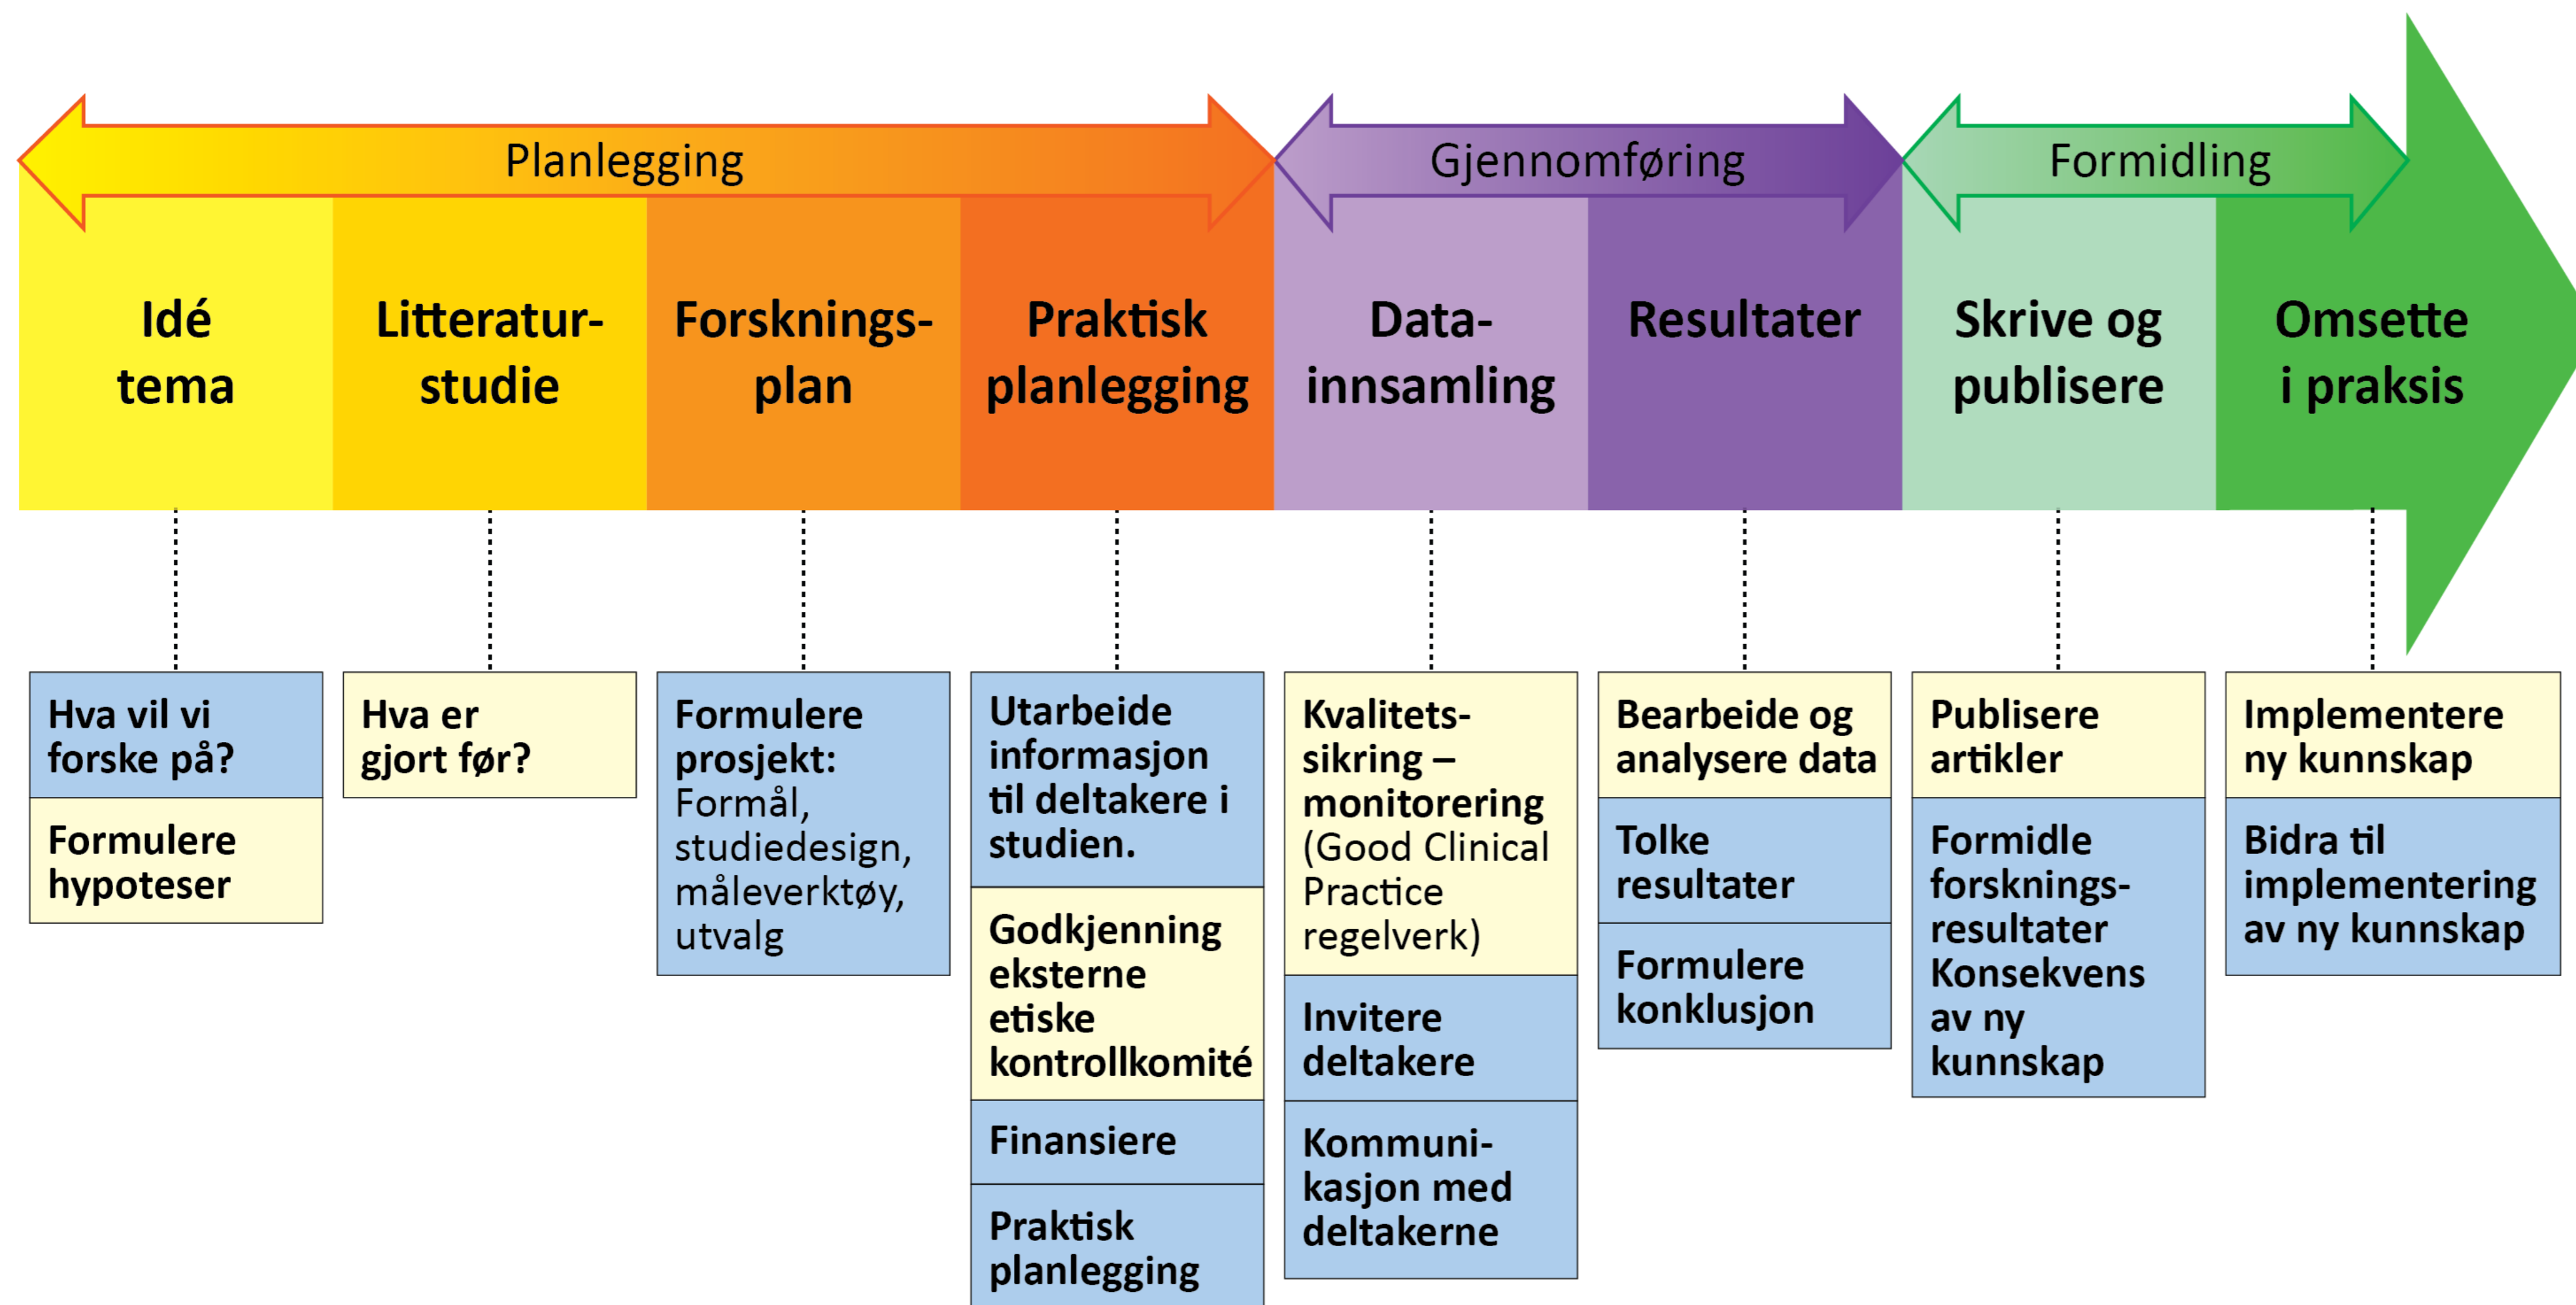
Planlegging

Gjennomføring

Formidling

Idé tema

Litteratur-studie

Forsknings-plan

Praktisk planlegging

Data-innsamling

Resultater

Skrive og publisere

Omsette i praksis

Hva vil vi forske på?

Formulere hypoteser

Hva er gjort før?

Formulere prosjekt: Formål, studiedesign, måleverktøy, utvalg

Utarbeide informasjon til deltakere i studien.

Godkjenning eksterne etiske kontrollkomité

Finansiere

Praktisk planlegging

Kvalitets-sikring – monitorering (Good Clinical Practice regelverk)

Invitere deltakere

Kommuni-kasjon med deltakerne

Bearbeide og analysere data

Tolke resultater

Formulere konklusjon

Publisere artikler

Formidle forsknings-resultater Konsekvens av ny kunnskap

Implementere ny kunnskap

Bidra til implementering av ny kunnskap